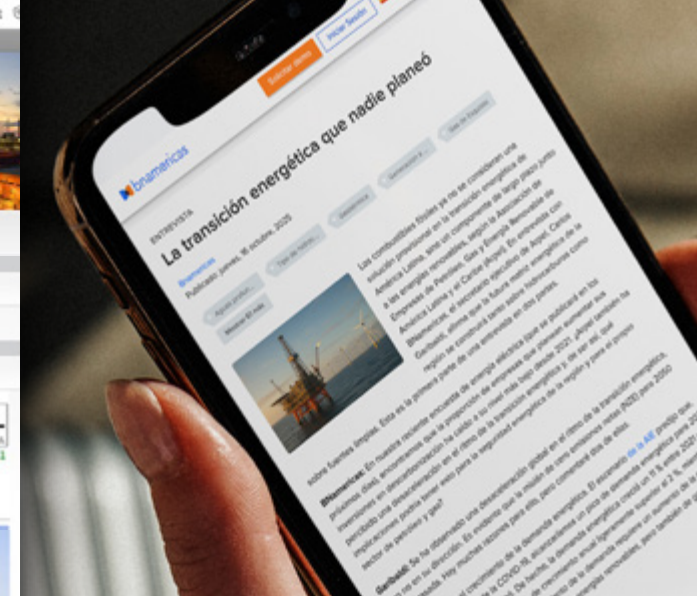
Solicitar demo

Iniciar Sesión

bnamericas

ENTREVISTA

La transición energética que nadie planeó

Publicado jueves, 16 octubre, 2025

Los combustibles fósiles ya no se consideran una solución provisional en la transición energética de América Latina, sino un componente de largo plazo junto a las energías renovables, según la Asociación de Empresas de Petróleo, Gas y Energía Renovable de América Latina y el Caribe (Arpel). En entrevista con BNamericas, el secretario ejecutivo de Arpel, Carlos Garibaldi, afirma que la futura matriz energética de la región se construirá tanto sobre hidrocarburos como sobre fuentes limpias. Esta es la primera parte de una entrevista en dos partes.

BNamericas: En nuestra reciente encuesta de energía eléctrica (que se publicará en los próximos días), encontramos que la proporción de empresas que planean aumentar sus inversiones en descarbonización ha caído a su nivel más bajo desde 2021. ¿Arpel también ha percibido una desaceleración en el ritmo de la transición energética, y qué implicaciones podría tener esto para la seguridad energética de la región y para el propio sector de petróleo y gas?

Garibaldi: Se ha observado una desaceleración global en el ritmo de la transición energética, no solo en su dirección. Es evidente que la misión de cero emisiones netas (NZE) para 2050 es limitada. Hay muchas razones para ello, pero comentaré dos de ellas.

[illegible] crecimiento de la demanda energética. El escenario de la AIE predijo que, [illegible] la COVID-19, alcanzaríamos un pico de demanda energética para 2030. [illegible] De hecho, la demanda energética creció un 11 % entre 2021 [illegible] crecimiento anual ligeramente superior al 2 %. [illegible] de la demanda requiere un aumento de la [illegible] energías renovables, pero también de los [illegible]